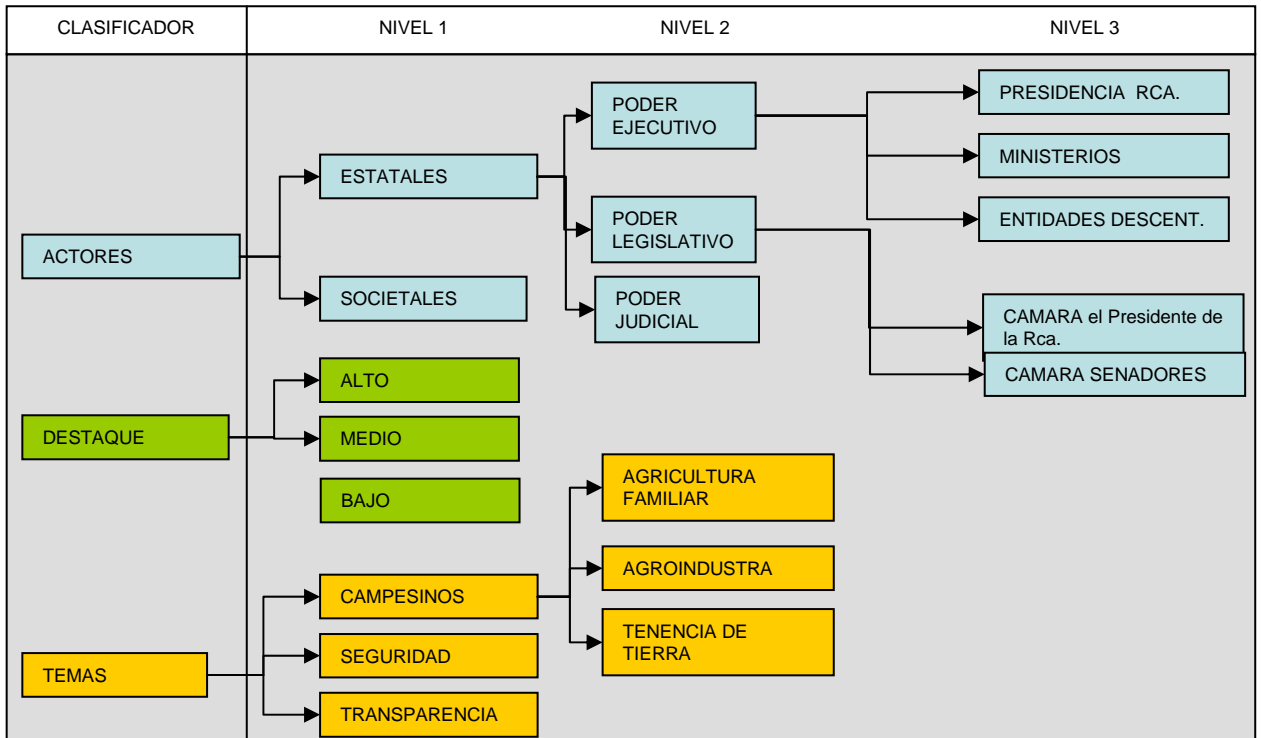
CLASIFICADOR

NIVEL 1

NIVEL 2

NIVEL 3

ACTORES

ESTATALES

SOCIETALES

PODER EJECUTIVO

PODER LEGISLATIVO

PODER JUDICIAL

PRESIDENCIA RCA.

MINISTERIOS

ENTIDADES DESCENT.

CAMARA el Presidente de la Rca.

CAMARA SENADORES

DESTAQUE

ALTO

MEDIO

BAJO

TEMAS

CAMPESINOS

SEGURIDAD

TRANSPARENCIA

AGRICULTURA FAMILIAR

AGROINDUSTRA

TENENCIA DE TIERRA